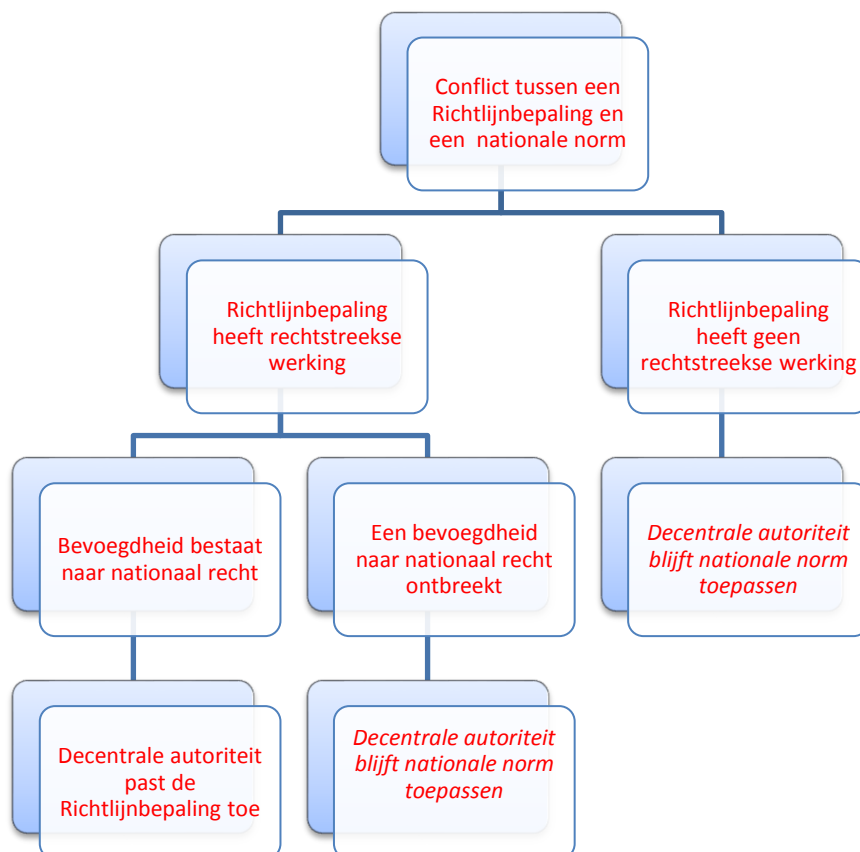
Conflict tussen een Richtlijnbepaling en een nationale norm

Richtlijnbepaling heeft rechtstreekse werking

Richtlijnbepaling heeft geen rechtstreekse werking

Bevoegdheid bestaat naar nationaal recht

Een bevoegdheid naar nationaal recht ontbreekt

*Decentrale autoriteit blijft nationale norm toepassen*

Decentrale autoriteit past de Richtlijnbepaling toe

*Decentrale autoriteit blijft nationale norm toepassen*